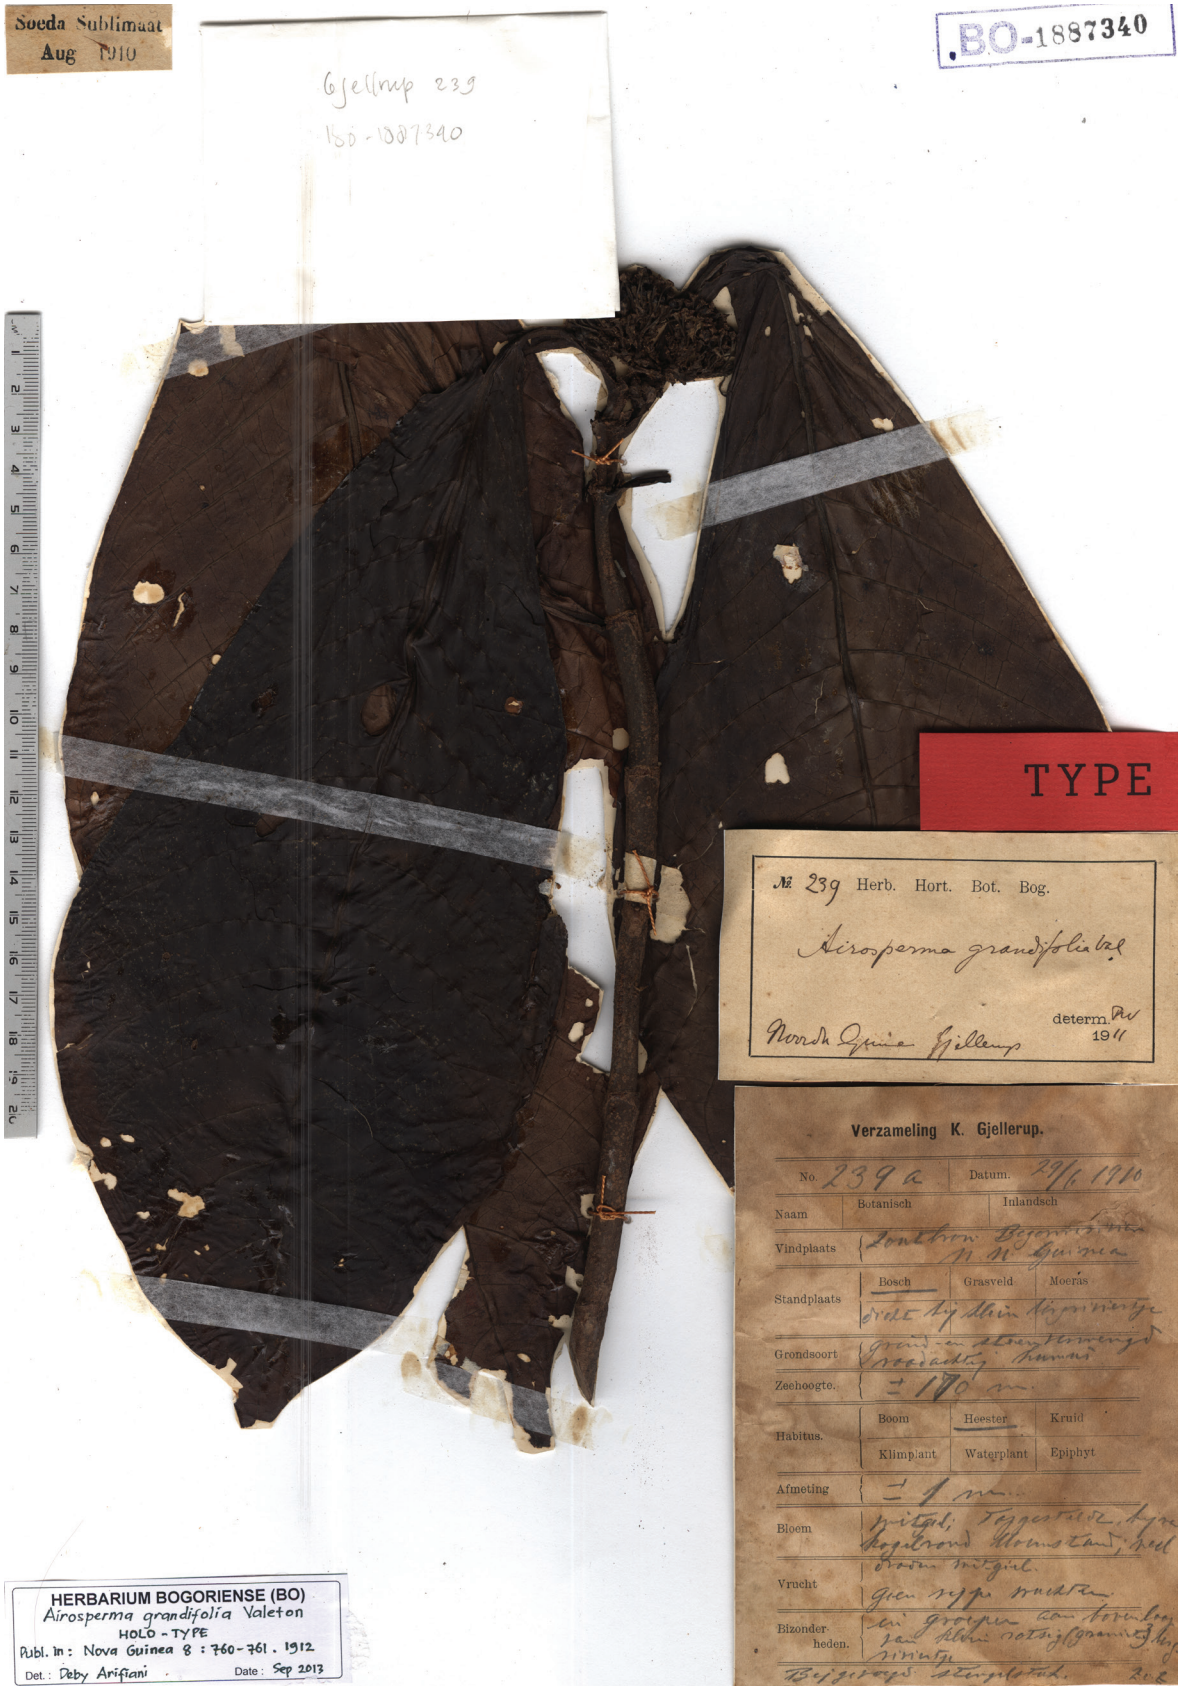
Soeda Sublimaat
Aug 1910

Gjellrup 239
BO-1887340

BO-1887340

1 2 3 4 5 6 7 8 9 10 11 12 13 14 15 16 17 18 19 20

TYPE

№ 239 Herb. Hort. Bot. Bog.
Airosperma grandifolia Val.
Noord Guinea Gjellerup
determ. Val. 1911

Verzameling K. Gjellerup.

| No. 239 a | Datum 29/6 1910 |
|---|---|
| Naam | Botanisch | Inlandsch |
| Vindplaats | Zonthron Bivak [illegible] N. N. Guinea |
| Standplaats | Bosch | Grasveld | Moeras |
| | dicht bij kleine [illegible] |
| Grondsoort | grind en steen vermengd roodachtig humus |
| Zeehoogte | ± 170 m. |
| Habitus | Boom | Heester | Kruid |
| | Klimplant | Waterplant | Epiphyt |
| Afmeting | ± 1 m. |
| Bloem | wit al; Topgestelde, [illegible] kogelrond bloemstand; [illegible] groen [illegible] |
| Vrucht | Geen rijpe vruchten |
| Bizonderheden | in groepen van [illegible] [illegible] kleine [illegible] |

Bijgevoegd stengelstuk. 202

HERBARIUM BOGORIENSE (BO)
Airosperma grandifolia Valeton
HOLO - TYPE
Publ. In: Nova Guinea 8 : 760-761. 1912
Det.: Deby Arifiani Date: Sep 2013